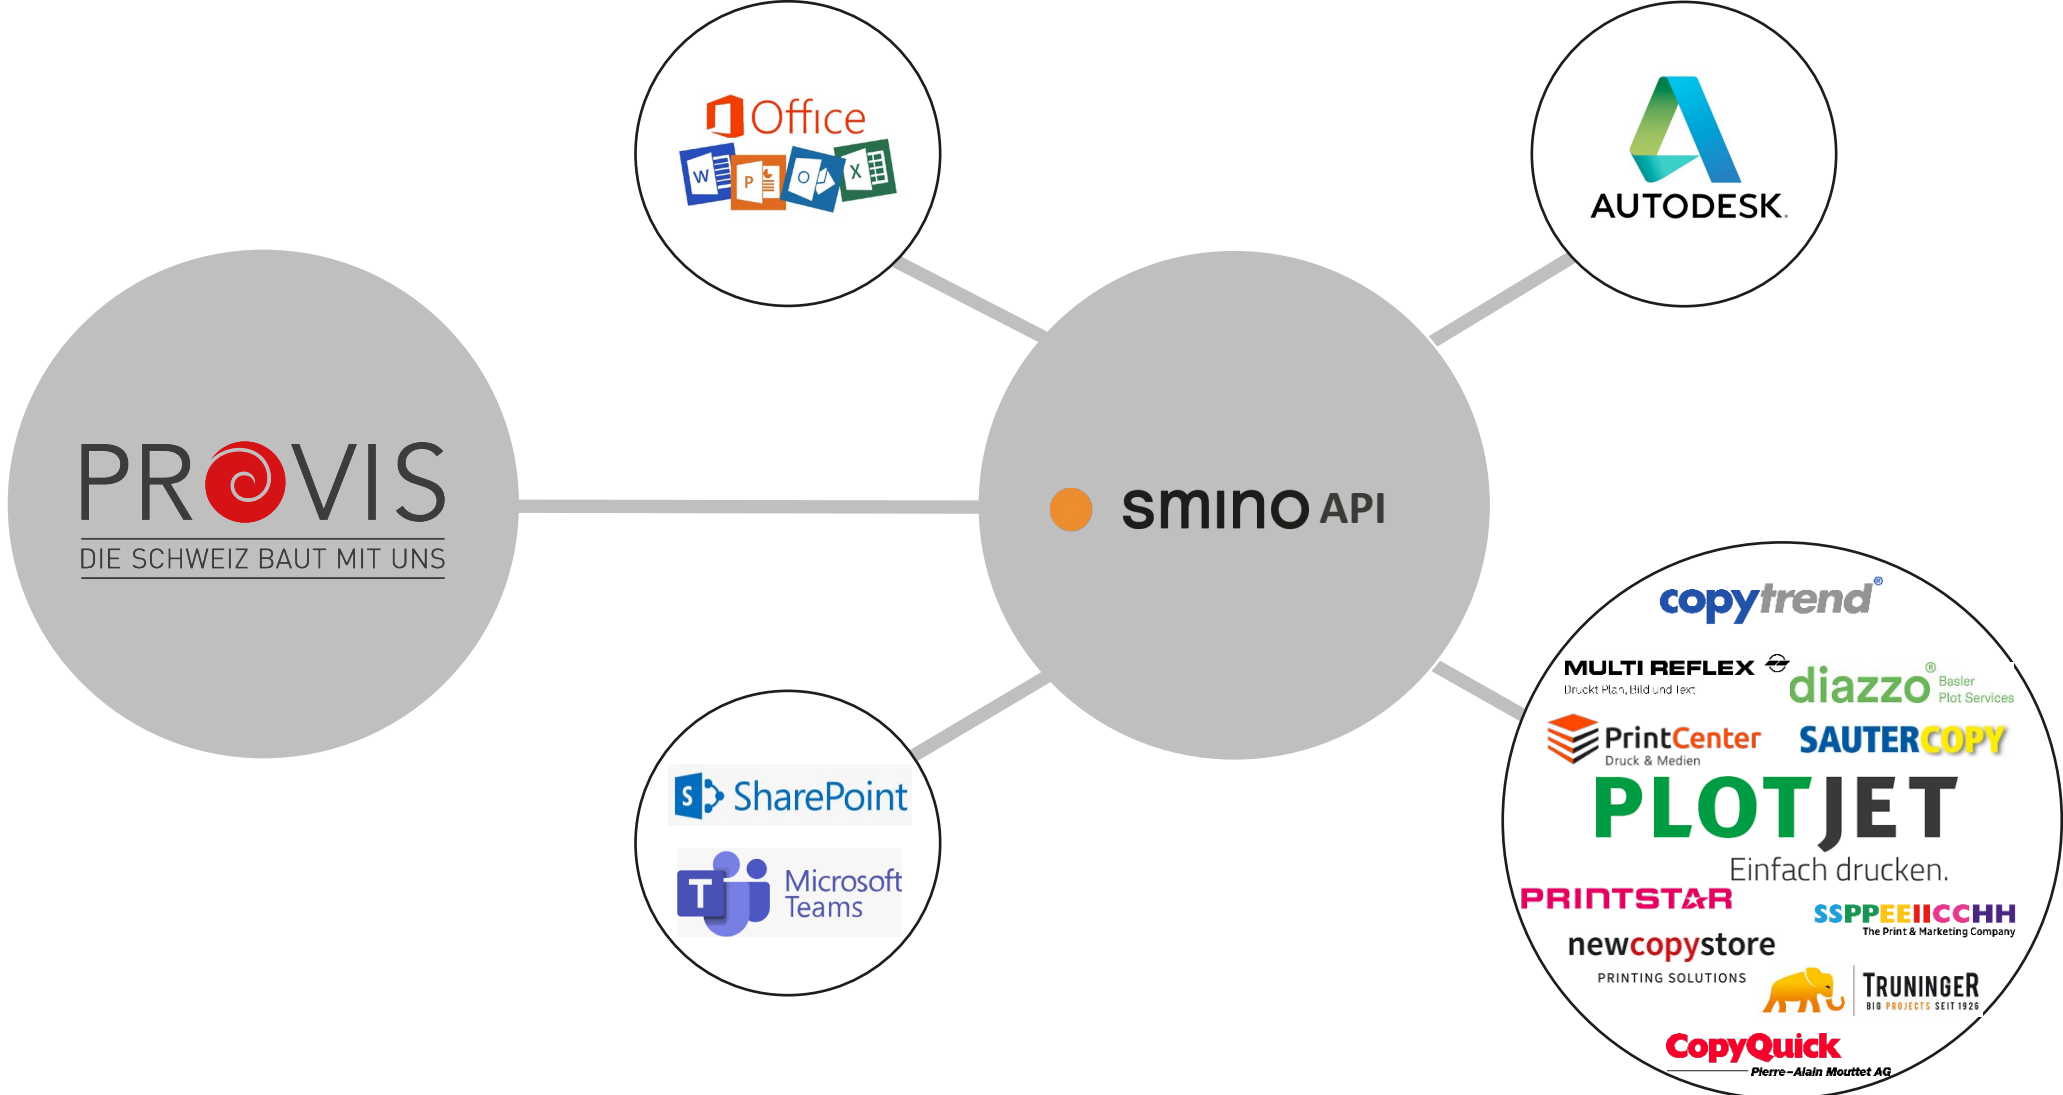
Office

W P O X

AUTODESK.

PROVIS
DIE SCHWEIZ BAUT MIT UNS

smino API

S SharePoint

T Microsoft Teams

copytrend®

MULTI REFLEX
Druckt Plan, Bild und Text

diazzo® Basler Plot Services

PrintCenter
Druck & Medien

SAUTERCOPY

PLOTJET
Einfach drucken.

PRINTSTAR

SSPPEEIICCHH
The Print & Marketing Company

newcopystore
PRINTING SOLUTIONS

TRUNINGER
BIG PROJECTS SEIT 1926

CopyQuick
Pierre-Alain Mouttet AG